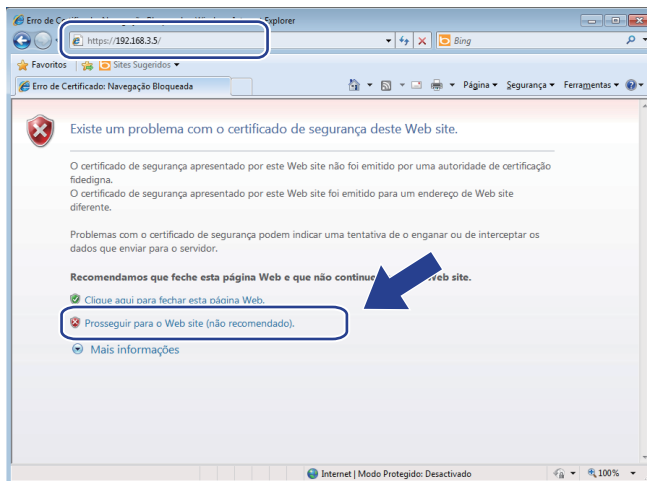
Erro de Ce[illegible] Explorer

https://192.168.3.5/

Bing

Favoritos

Sites Sugeridos

Erro de Certificado: Navegação Bloqueada

Página ▾ Segurança ▾ Ferramentas ▾

Existe um problema com o certificado de segurança deste Web site.

O certificado de segurança apresentado por este Web site não foi emitido por uma autoridade de certificação fidedigna.
O certificado de segurança apresentado por este Web site foi emitido para um endereço de Web site diferente.

Problemas com o certificado de segurança podem indicar uma tentativa de o enganar ou de interceptar os dados que enviar para o servidor.

Recomendamos que feche esta página Web e que não continue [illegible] Web site.

Clique aqui para fechar esta página Web.

Prosseguir para o Web site (não recomendado).

Mais informações

Internet | Modo Protegido: Desactivado

100%